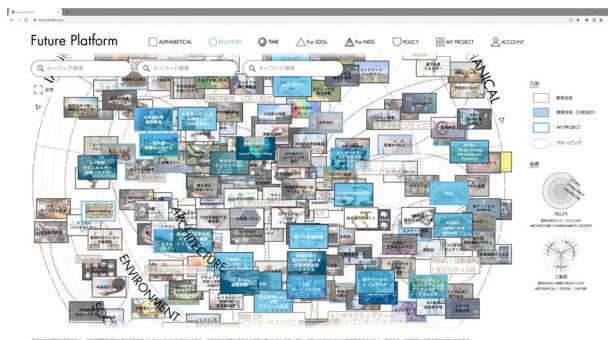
Future Platform

ALPHABETICAL
RELATION
TIME
For SDGs
For NDG
POLICY
MY PROJECT
ACCOUNT

キーワード検索
キーワード検索
キーワード検索

全体

凡例
要素技術
要素技術（日建設計）
MY PROJECT
グルーピング

座標

同心円
要素技術をスケールから分類
ARCHITECTURE / ENVIRONMENT / SOCIETY

三重環
要素技術を工種群から分類
MECHANICAL / DIGITAL / NATURE

ARCHITECTURE
ENVIRONMENT
SOCIETY
MECHANICAL